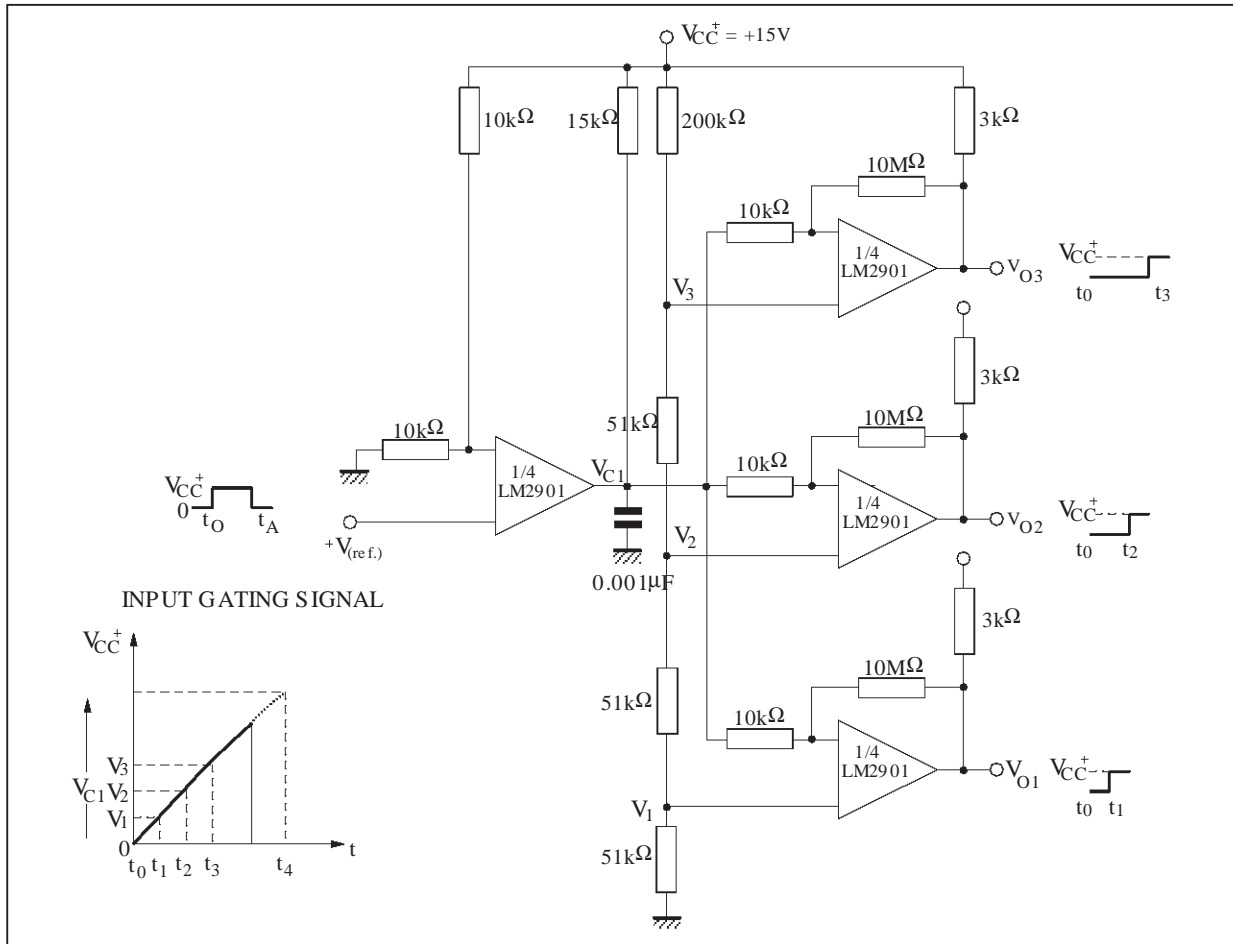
$V_{CC}^{+}$ = +15V

10kΩ

15kΩ

200kΩ

3kΩ

10MΩ

10kΩ

1/4 LM2901

$V_{O3}$

$V_{CC}^{+}$

$t_0$

$t_3$

$V_3$

3kΩ

51kΩ

10MΩ

10kΩ

10kΩ

1/4 LM2901

$V_{C1}$

1/4 LM2901

$V_{O2}$

$V_{CC}^{+}$

$t_0$

$t_2$

$V_{CC}^{+}$

0

$t_O$

$t_A$

$^{+}V_{(ref.)}$

$V_2$

0.001µF

INPUT GATING SIGNAL

3kΩ

$V_{CC}^{+}$

10MΩ

51kΩ

10kΩ

1/4 LM2901

$V_3$

$V_{C1}$ $V_2$

$V_1$

$V_{O1}$

$V_{CC}^{+}$

$t_0$

$t_1$

0

t

$t_0$ $t_1$ $t_2$ $t_3$

$t_4$

$V_1$

51kΩ